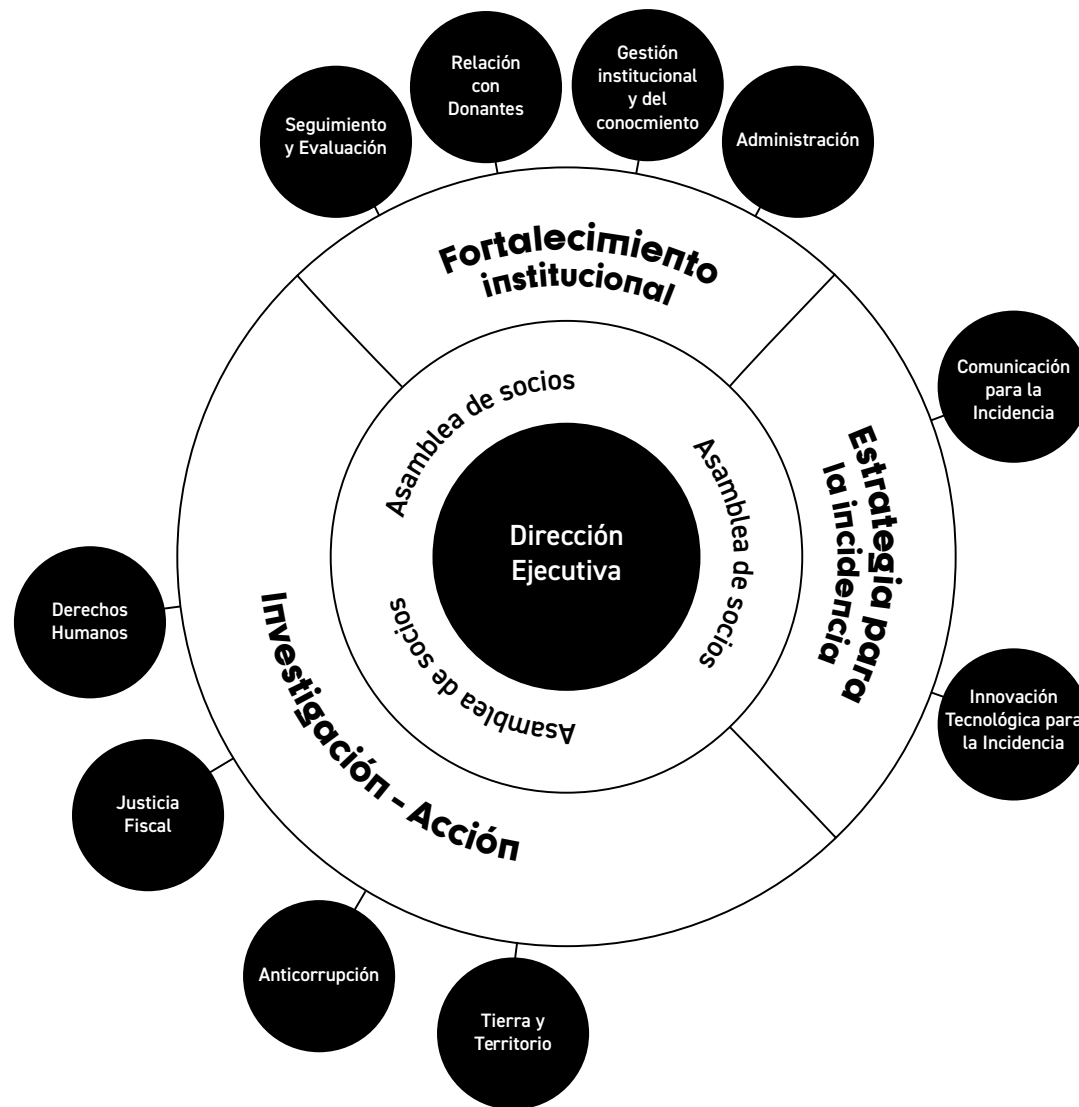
Seguimiento y Evaluación

Relación con Donantes

Gestión institucional y del conocmiento

Administración

Fortalecimiento institucional

Comunicación para la Incidencia

Estrategia para la incidencia

Innovación Tecnológica para la Incidencia

Asamblea de socios

Asamblea de socios

Asamblea de socios

Dirección Ejecutiva

Derechos Humanos

Investigación - Acción

Justicia Fiscal

Anticorrupción

Tierra y Territorio